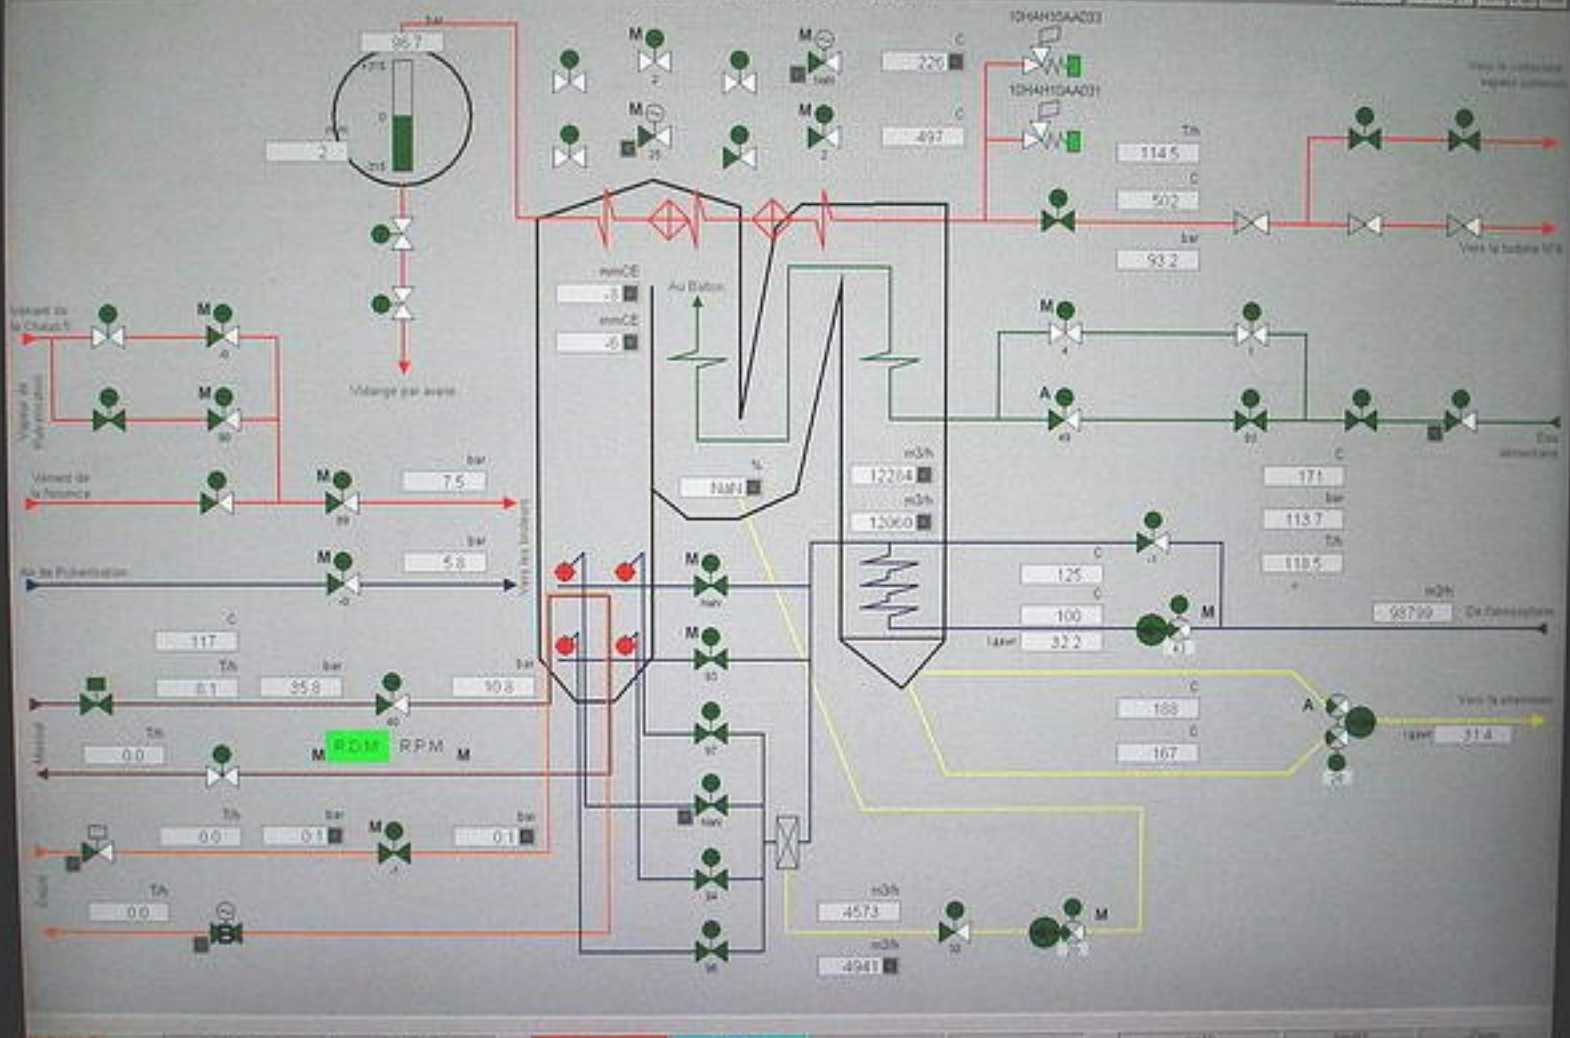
bar
95.7
175
0
-215
2
Vidange par avale

M
2
M
NaN
M
25
M
2
C
226
C
497
10HAH10AA233
10HAH10AA231
Vers le collecteur vapeur commun
T/h
114.5
C
502
bar
93.2
Vers la turbine N°4

mmCE
-3
mmCE
-6
Au Ballon
%
NaN
m3/h
12264
m3/h
12060

Venant de la Chaudi.5
M
0
M
90
Vapeur de Pulvérisation
Venant de la Nourrice
M
89
bar
7.5
Air de Pulvérisation
M
0
bar
5.8
Vers les bruleurs

M
4
1
A
49
93
Eau alimentaire
C
171
bar
113.7
T/h
118.5
m3/h
98799
De l'atmosphère
C
125
C
100
l/gaer
32.2
M
41

C
117
T/h
8.1
bar
35.8
bar
10.8
M
NaN
M
95
C
188
C
167
A
Vers la cheminée
l/gaer
31.4
26

Mazout
T/h
0.0
R.D.M.
R.P.M.
M
M
97
M
NaN
Gasoil
T/h
0.0
bar
0.1
M
bar
0.1
T/h
0.0
94
m3/h
4573
m3/h
4941
50
M
96